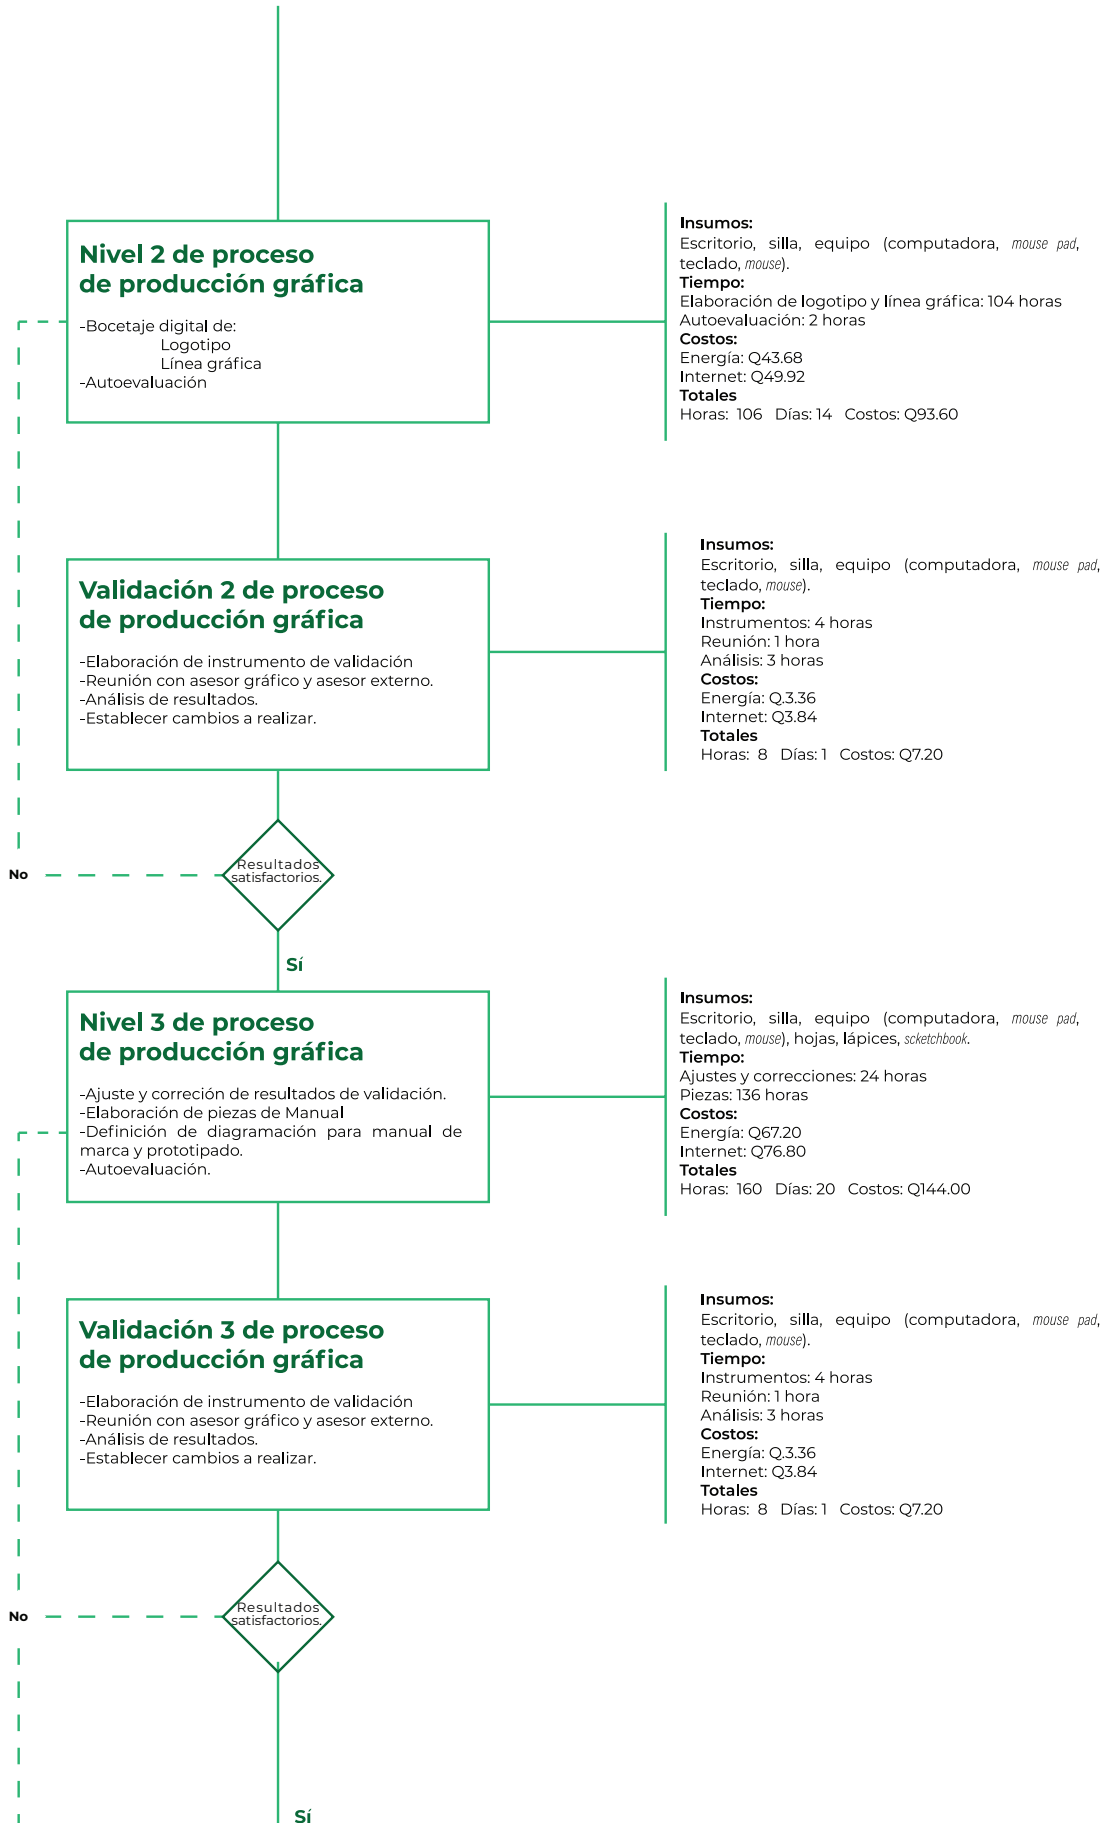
**Nivel 2 de proceso de producción gráfica**

-Bocetaje digital de:
Logotipo
Línea gráfica
-Autoevaluación

**Insumos:**
Escritorio, silla, equipo (computadora, *mouse pad*, teclado, *mouse*).
**Tiempo:**
Elaboración de logotipo y línea gráfica: 104 horas
Autoevaluación: 2 horas
**Costos:**
Energía: Q43.68
Internet: Q49.92
**Totales**
Horas: 106 Días: 14 Costos: Q93.60

**Validación 2 de proceso de producción gráfica**

-Elaboración de instrumento de validación
-Reunión con asesor gráfico y asesor externo.
-Análisis de resultados.
-Establecer cambios a realizar.

**Insumos:**
Escritorio, silla, equipo (computadora, *mouse pad*, teclado, *mouse*).
**Tiempo:**
Instrumentos: 4 horas
Reunión: 1 hora
Análisis: 3 horas
**Costos:**
Energía: Q.3.36
Internet: Q3.84
**Totales**
Horas: 8 Días: 1 Costos: Q7.20

No

Resultados satisfactorios.

Sí

**Nivel 3 de proceso de producción gráfica**

-Ajuste y correción de resultados de validación.
-Elaboración de piezas de Manual
-Definición de diagramación para manual de marca y prototipado.
-Autoevaluación.

**Insumos:**
Escritorio, silla, equipo (computadora, *mouse pad*, teclado, *mouse*), hojas, lápices, *scketchbook*.
**Tiempo:**
Ajustes y correcciones: 24 horas
Piezas: 136 horas
**Costos:**
Energía: Q67.20
Internet: Q76.80
**Totales**
Horas: 160 Días: 20 Costos: Q144.00

**Validación 3 de proceso de producción gráfica**

-Elaboración de instrumento de validación
-Reunión con asesor gráfico y asesor externo.
-Análisis de resultados.
-Establecer cambios a realizar.

**Insumos:**
Escritorio, silla, equipo (computadora, *mouse pad*, teclado, *mouse*).
**Tiempo:**
Instrumentos: 4 horas
Reunión: 1 hora
Análisis: 3 horas
**Costos:**
Energía: Q.3.36
Internet: Q3.84
**Totales**
Horas: 8 Días: 1 Costos: Q7.20

No

Resultados satisfactorios.

Sí